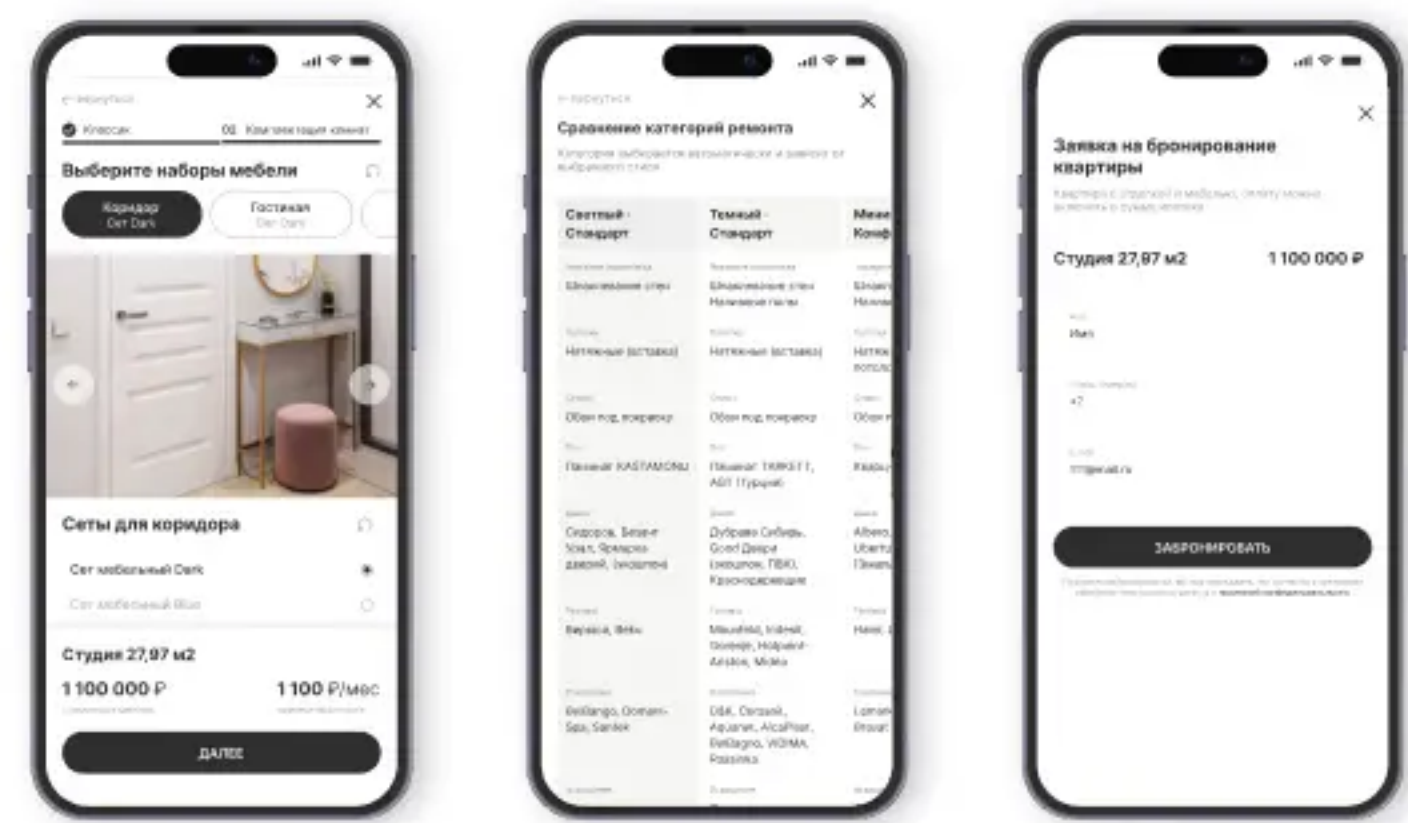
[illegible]

Классик

02. Комплектация комнат

Выберите наборы мебели

Коридор
Сет Dark

Гостиная
Сет Dark

Сеты для коридора

Сет мебельный Dark

Сет мебельный Blue

Студия 27,97 м2

1 100 000 ₽

1 100 ₽/мес

ДАЛЕЕ

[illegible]

Сравнение категорий ремонта

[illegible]

| Светлый · Стандарт | Темный · Стандарт | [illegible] |
|---|---|---|
| Шпаклевание стен | Шпаклевание стен Наливные полы | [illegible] |
| Натяжные (вставка) | Натяжные (вставка) | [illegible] |
| Обои под покраску | Обои под покраску | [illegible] |
| Ламинат KASTAMONU | Ламинат TARKETT, ABT (Турция) | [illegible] |
| Сидоров, Бизне Brain, Ярмарка дверей, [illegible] | Дубрава Сибирь, Good Двери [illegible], ПВКО, Краснодеревщик | Albero, Uberture, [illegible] |
| Вирвека, Фэль | Mausfeld, Indesit, Gorenje, Hotpoint-Ariston, Midea | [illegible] |
| BelBagno, Domani-Spa, Santek | D&K, Cersanit, Aquanet, AlcaPlast, BelBagno, WOMA, Rossinka | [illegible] |

Заявка на бронирование квартиры

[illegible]

Студия 27,97 м2

1 100 000 ₽

Имя

+7

111@mail.ru

ЗАБРОНИРОВАТЬ

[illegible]